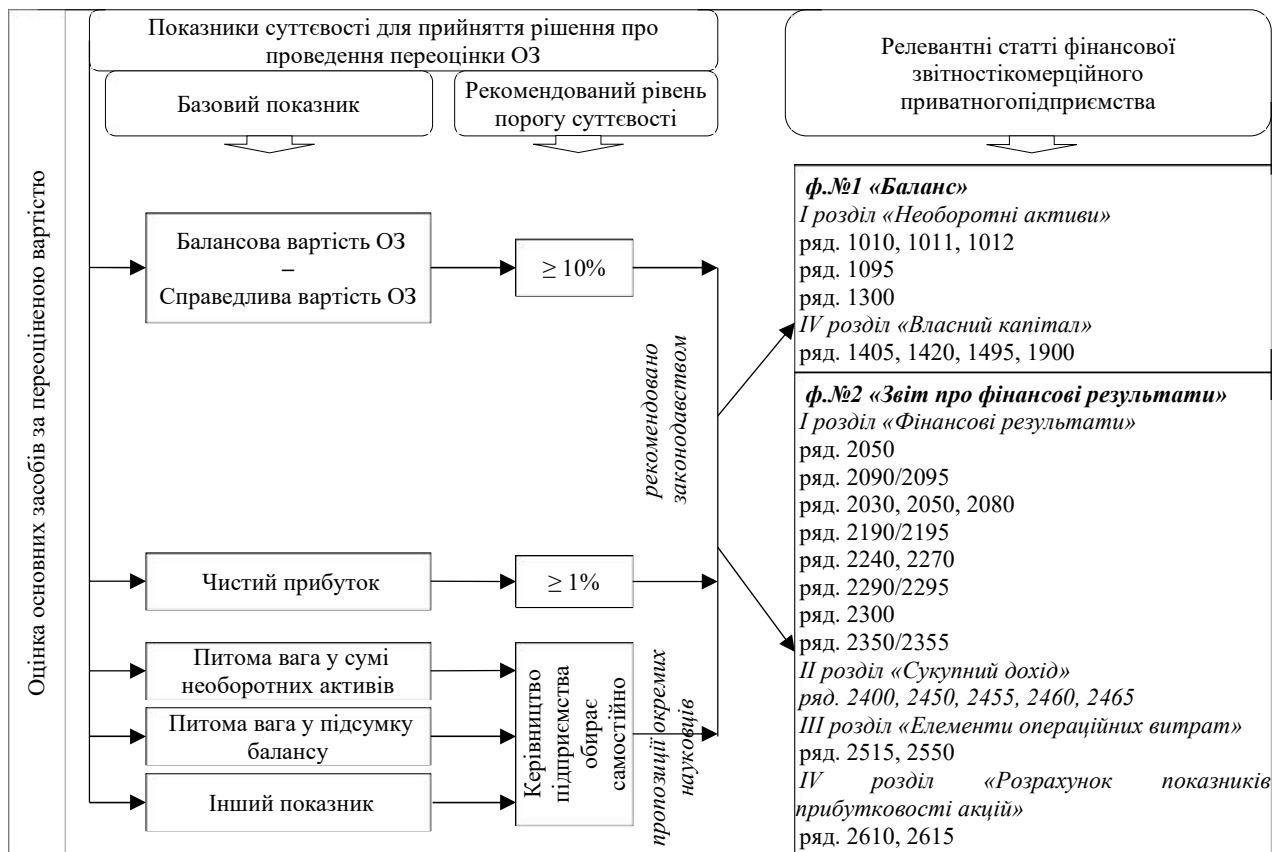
Оцінка основних засобів за переоціненою вартістю

Показники суттєвості для прийняття рішення про проведення переоцінки ОЗ

Базовий показник

Рекомендований рівень порогу суттєвості

Релевантні статті фінансової звітностікомерційного приватногопідприємства

Балансова вартість ОЗ – Справедлива вартість ОЗ

$\geq 10\%$

Чистий прибуток

$\geq 1\%$

рекомендовано законодавством

Питома вага у сумі необоротних активів

Питома вага у підсумку балансу

Інший показник

Керівництво підприємства обирає самостійно

пропозиції окремих науковців

ф.№1 «Баланс»
І розділ «Необоротні активи»
ряд. 1010, 1011, 1012
ряд. 1095
ряд. 1300
IV розділ «Власний капітал»
ряд. 1405, 1420, 1495, 1900

ф.№2 «Звіт про фінансові результати»
І розділ «Фінансові результати»
ряд. 2050
ряд. 2090/2095
ряд. 2030, 2050, 2080
ряд. 2190/2195
ряд. 2240, 2270
ряд. 2290/2295
ряд. 2300
ряд. 2350/2355
ІІ розділ «Сукупний дохід»
ряд. 2400, 2450, 2455, 2460, 2465
ІІІ розділ «Елементи операційних витрат»
ряд. 2515, 2550
IV розділ «Розрахунок показників прибутковості акцій»
ряд. 2610, 2615